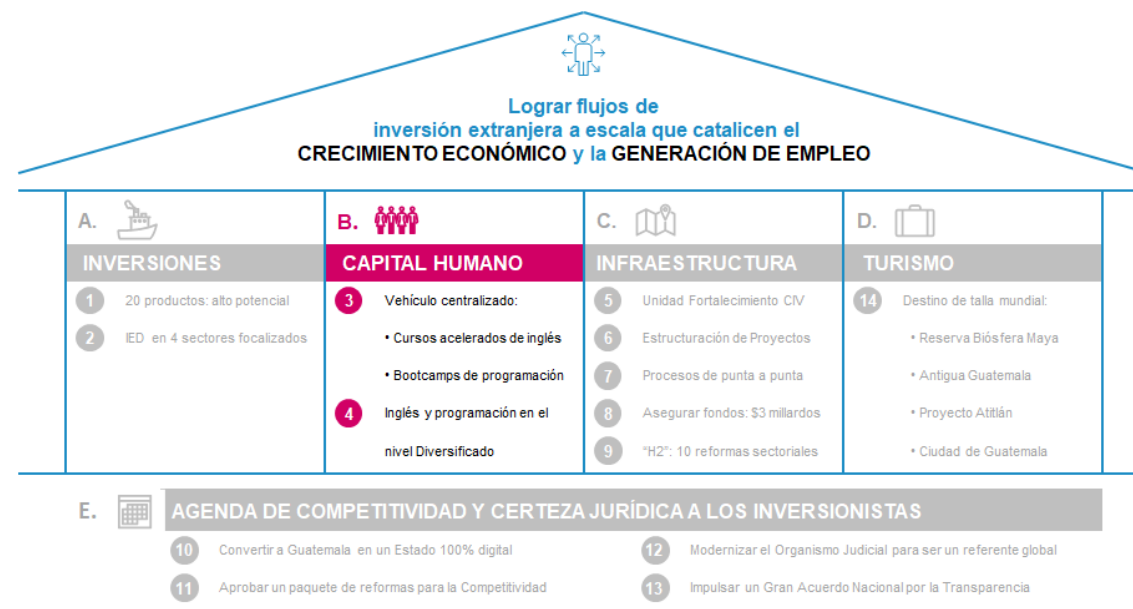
Lograr flujos de
inversión extranjera a escala que catalicen el
CRECIMIENTO ECONÓMICO y la GENERACIÓN DE EMPLEO

A.
INVERSIONES
1 20 productos: alto potencial
2 IED en 4 sectores focalizados

B.
CAPITAL HUMANO
3 Vehículo centralizado:
• Cursos acelerados de inglés
• Bootcamps de programación
4 Inglés y programación en el nivel Diversificado

C.
INFRAESTRUCTURA
5 Unidad Fortalecimiento CIV
6 Estructuración de Proyectos
7 Procesos de punta a punta
8 Asegurar fondos: $3 millardos
9 "H2": 10 reformas sectoriales

D.
TURISMO
14 Destino de talla mundial:
• Reserva Biósfera Maya
• Antigua Guatemala
• Proyecto Atitlán
• Ciudad de Guatemala

E.
AGENDA DE COMPETITIVIDAD Y CERTEZA JURÍDICA A LOS INVERSIONISTAS
10 Convertir a Guatemala en un Estado 100% digital
11 Aprobar un paquete de reformas para la Competitividad
12 Modernizar el Organismo Judicial para ser un referente global
13 Impulsar un Gran Acuerdo Nacional por la Transparencia